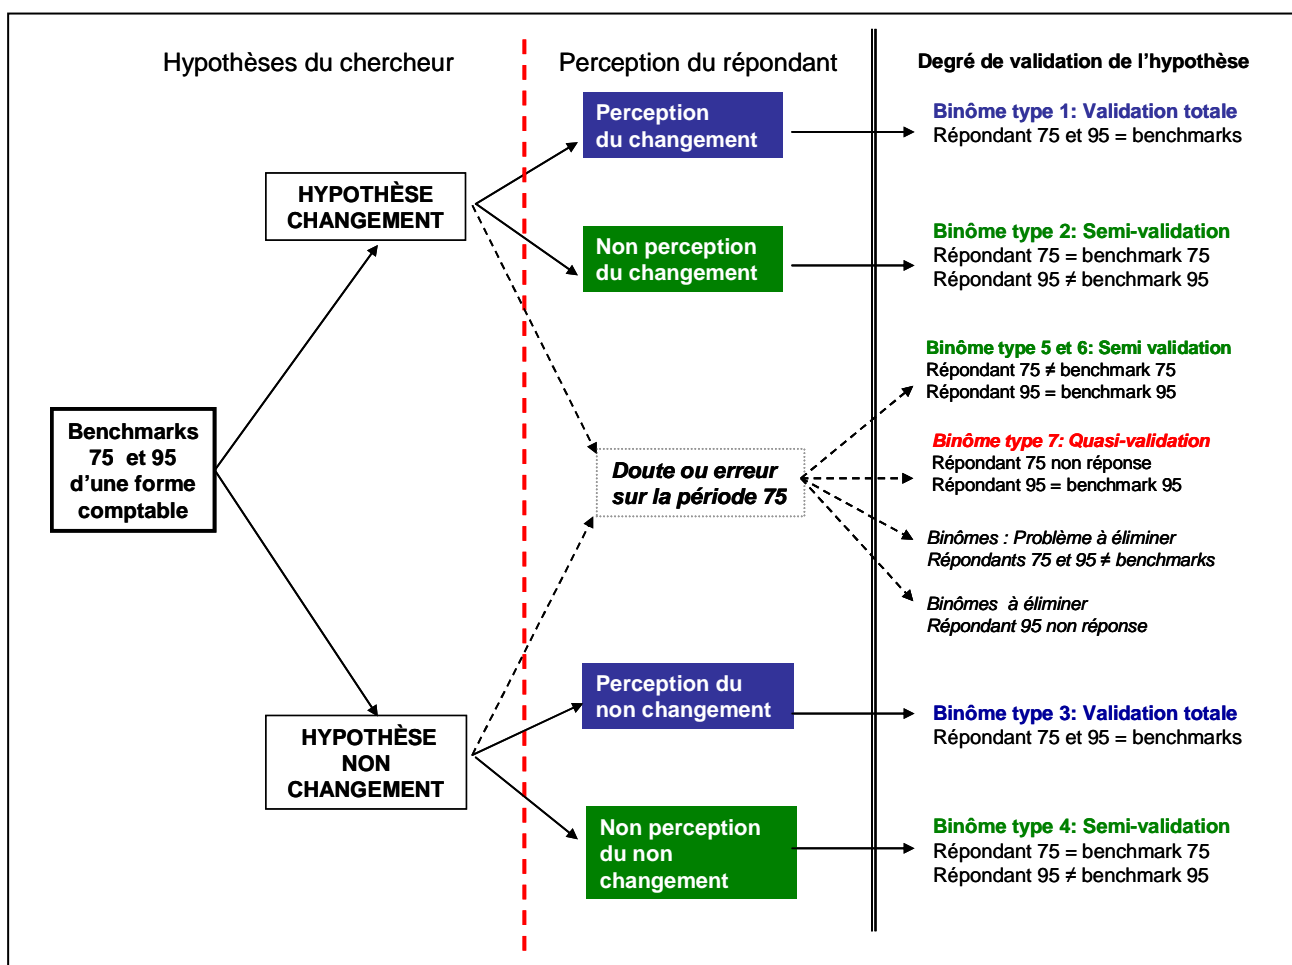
Hypothèses du chercheur

Perception du répondant

Degré de validation de l'hypothèse

Benchmarks 75 et 95 d'une forme comptable

HYPOTHÈSE CHANGEMENT

HYPOTHÈSE NON CHANGEMENT

Perception du changement

Non perception du changement

Doute ou erreur sur la période 75

Perception du non changement

Non perception du non changement

Binôme type 1: Validation totale
Répondant 75 et 95 = benchmarks

Binôme type 2: Semi-validation
Répondant 75 = benchmark 75
Répondant 95 ≠ benchmark 95

Binôme type 5 et 6: Semi validation
Répondant 75 ≠ benchmark 75
Répondant 95 = benchmark 95

Binôme type 7: Quasi-validation
Répondant 75 non réponse
Répondant 95 = benchmark 95

Binômes : Problème à éliminer
Répondants 75 et 95 ≠ benchmarks

Binômes à éliminer
Répondant 95 non réponse

Binôme type 3: Validation totale
Répondant 75 et 95 = benchmarks

Binôme type 4: Semi-validation
Répondant 75 = benchmark 75
Répondant 95 ≠ benchmark 95